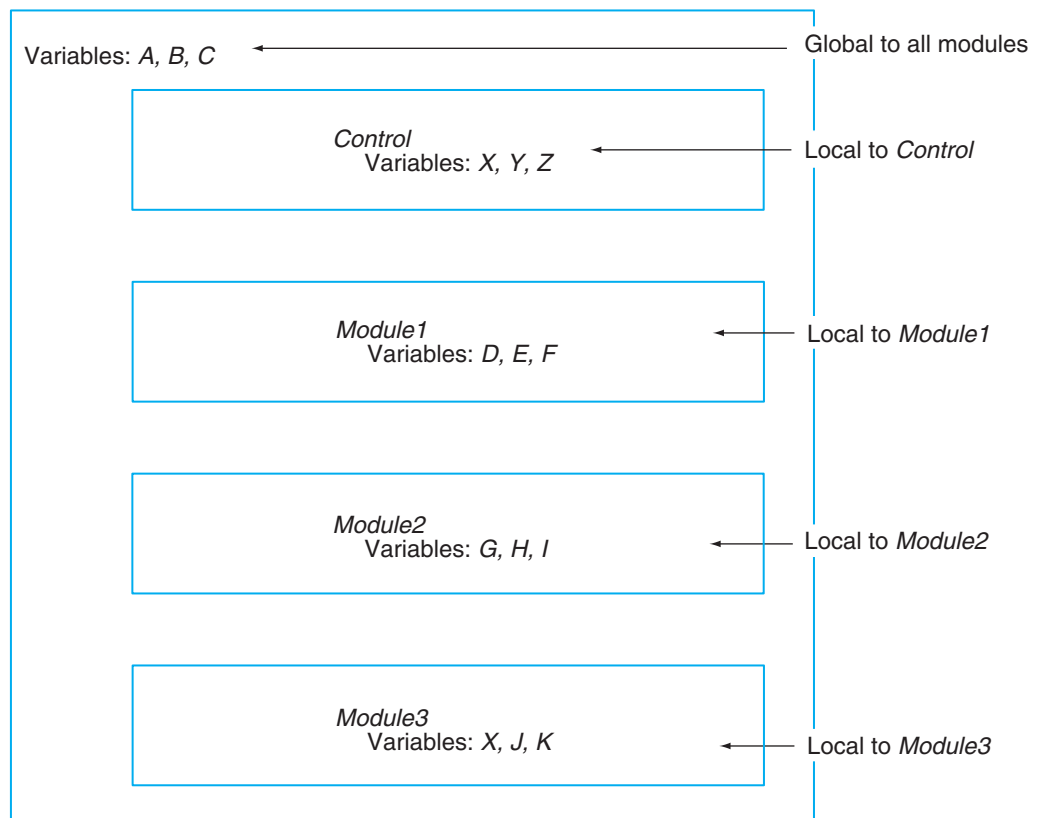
Variables: *A, B, C*

Global to all modules

*Control*
Variables: *X, Y, Z*

Local to *Control*

*Module1*
Variables: *D, E, F*

Local to *Module1*

*Module2*
Variables: *G, H, I*

Local to *Module2*

*Module3*
Variables: *X, J, K*

Local to *Module3*